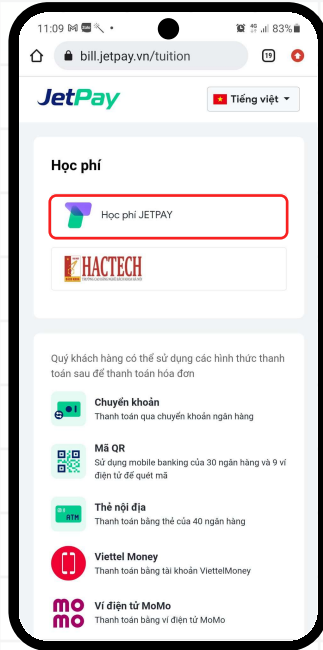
11:09 M •
83%

bill.jetpay.vn/tuition

19

JetPay

Tiếng việt

Học phí

Học phí JETPAY

HACTECH

Quý khách hàng có thể sử dụng các hình thức thanh toán sau để thanh toán hóa đơn

Chuyển khoản
Thanh toán qua chuyển khoản ngân hàng

Mã QR
Sử dụng mobile banking của 30 ngân hàng và 9 ví điện tử để quét mã

Thẻ nội địa
Thanh toán bằng thẻ của 40 ngân hàng

Viettel Money
Thanh toán bằng tài khoản ViettelMoney

Ví điện tử MoMo
Thanh toán bằng ví điện tử MoMo